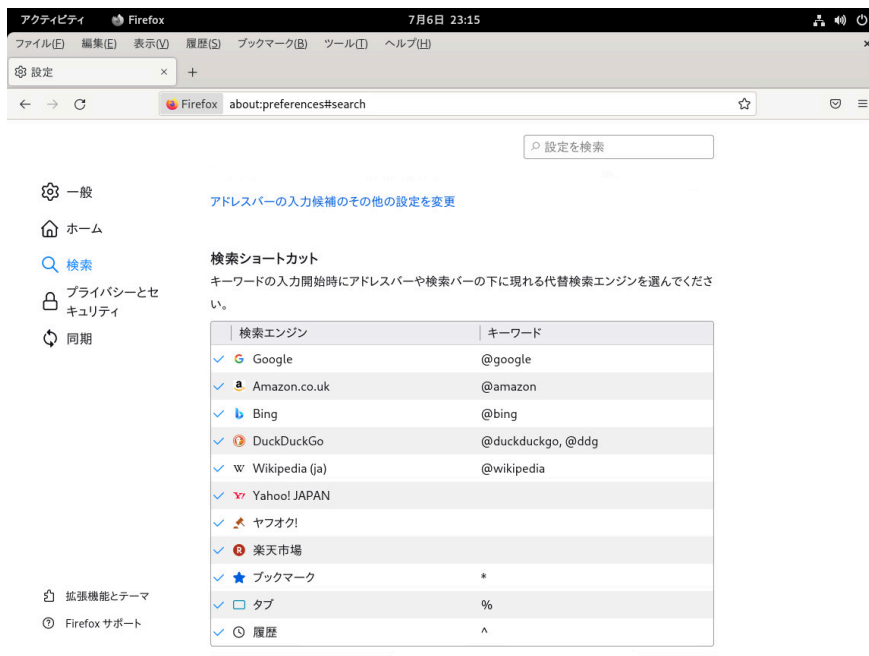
アクティビティ Firefox 7月6日 23:15

ファイル(F) 編集(E) 表示(V) 履歴(S) ブックマーク(B) ツール(T) ヘルプ(H)

設定 ×

Firefox about:preferences#search

設定を検索

一般
ホーム
検索
プライバシーとセキュリティ
同期

アドレスバーの入力候補のその他の設定を変更

検索ショートカット

キーワードの入力開始時にアドレスバーや検索バーの下に現れる代替検索エンジンを選んでください。

| 検索エンジン | キーワード |
|---|---|
| Google | @google |
| Amazon.co.uk | @amazon |
| Bing | @bing |
| DuckDuckGo | @duckduckgo, @ddg |
| Wikipedia (ja) | @wikipedia |
| Yahoo! JAPAN | |
| ヤフオク! | |
| 楽天市場 | |
| ブックマーク | * |
| タブ | % |
| 履歴 | ^ |

拡張機能とテーマ
Firefox サポート